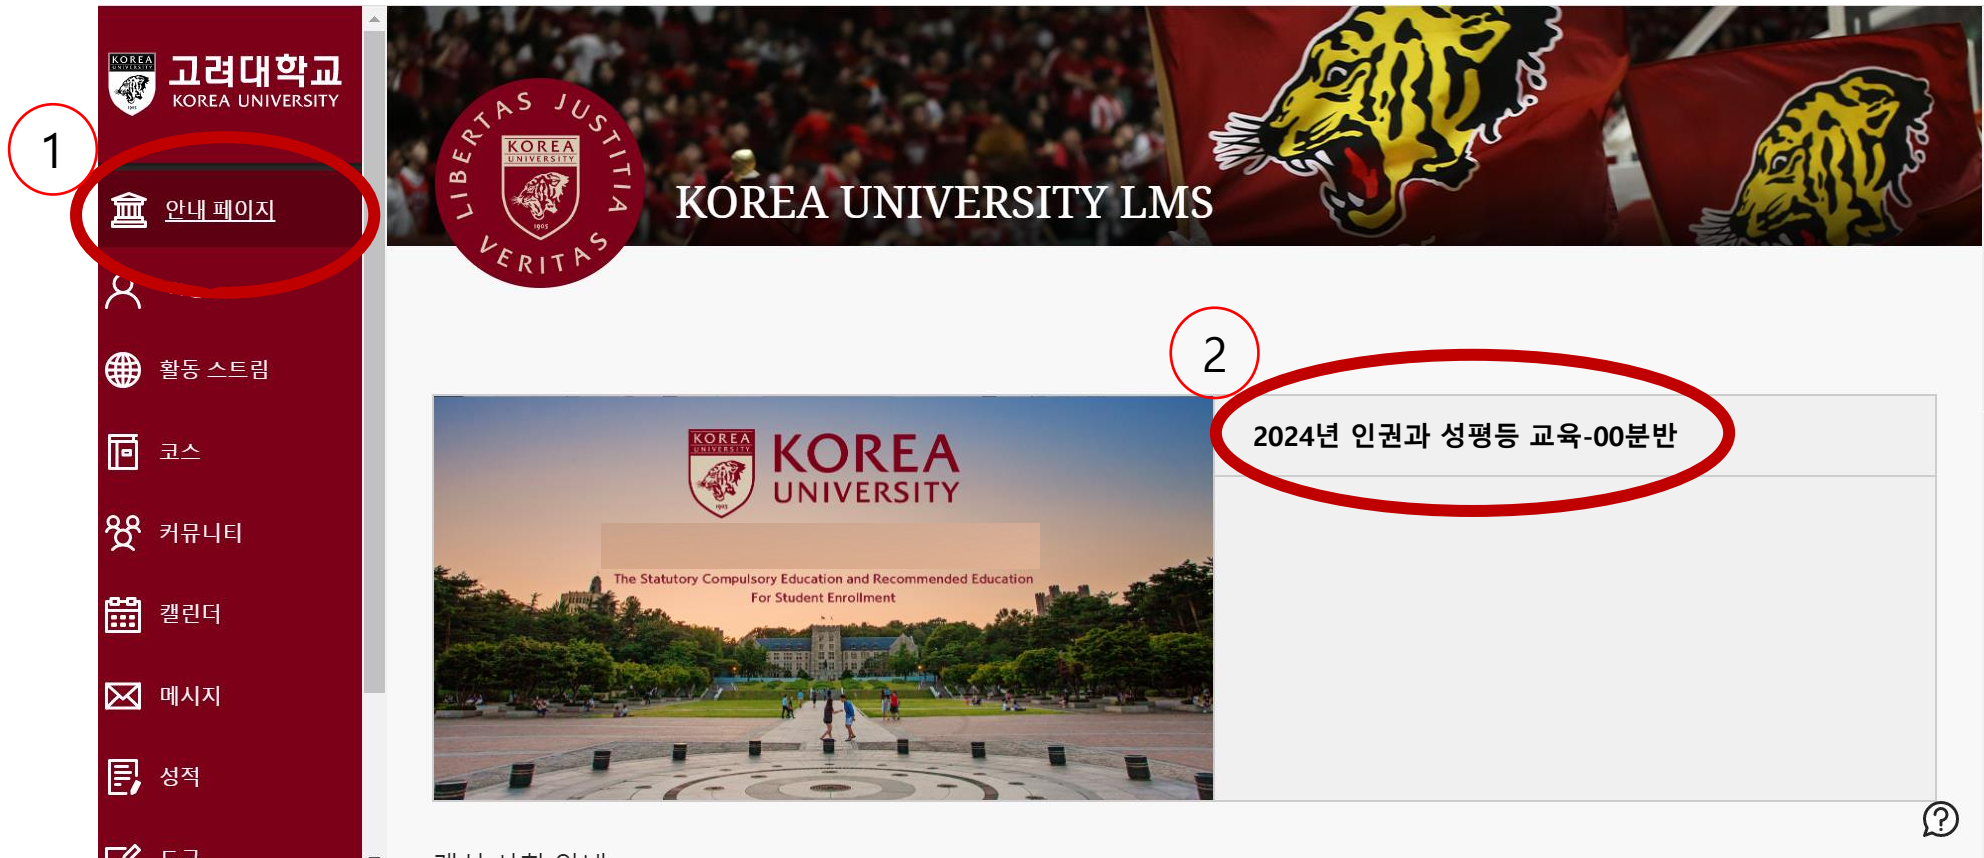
KOREA UNIVERSITY
고려대학교
KOREA UNIVERSITY

1

안내 페이지

활동 스트림

코스

커뮤니티

캘린더

메시지

성적

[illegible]

LIBERTAS JUSTITIA VERITAS
KOREA UNIVERSITY
1905

KOREA UNIVERSITY LMS

2

KOREA UNIVERSITY
KOREA
UNIVERSITY
1905

The Statutory Compulsory Education and Recommended Education
For Student Enrollment

2024년 인권과 성평등 교육-00분반

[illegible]